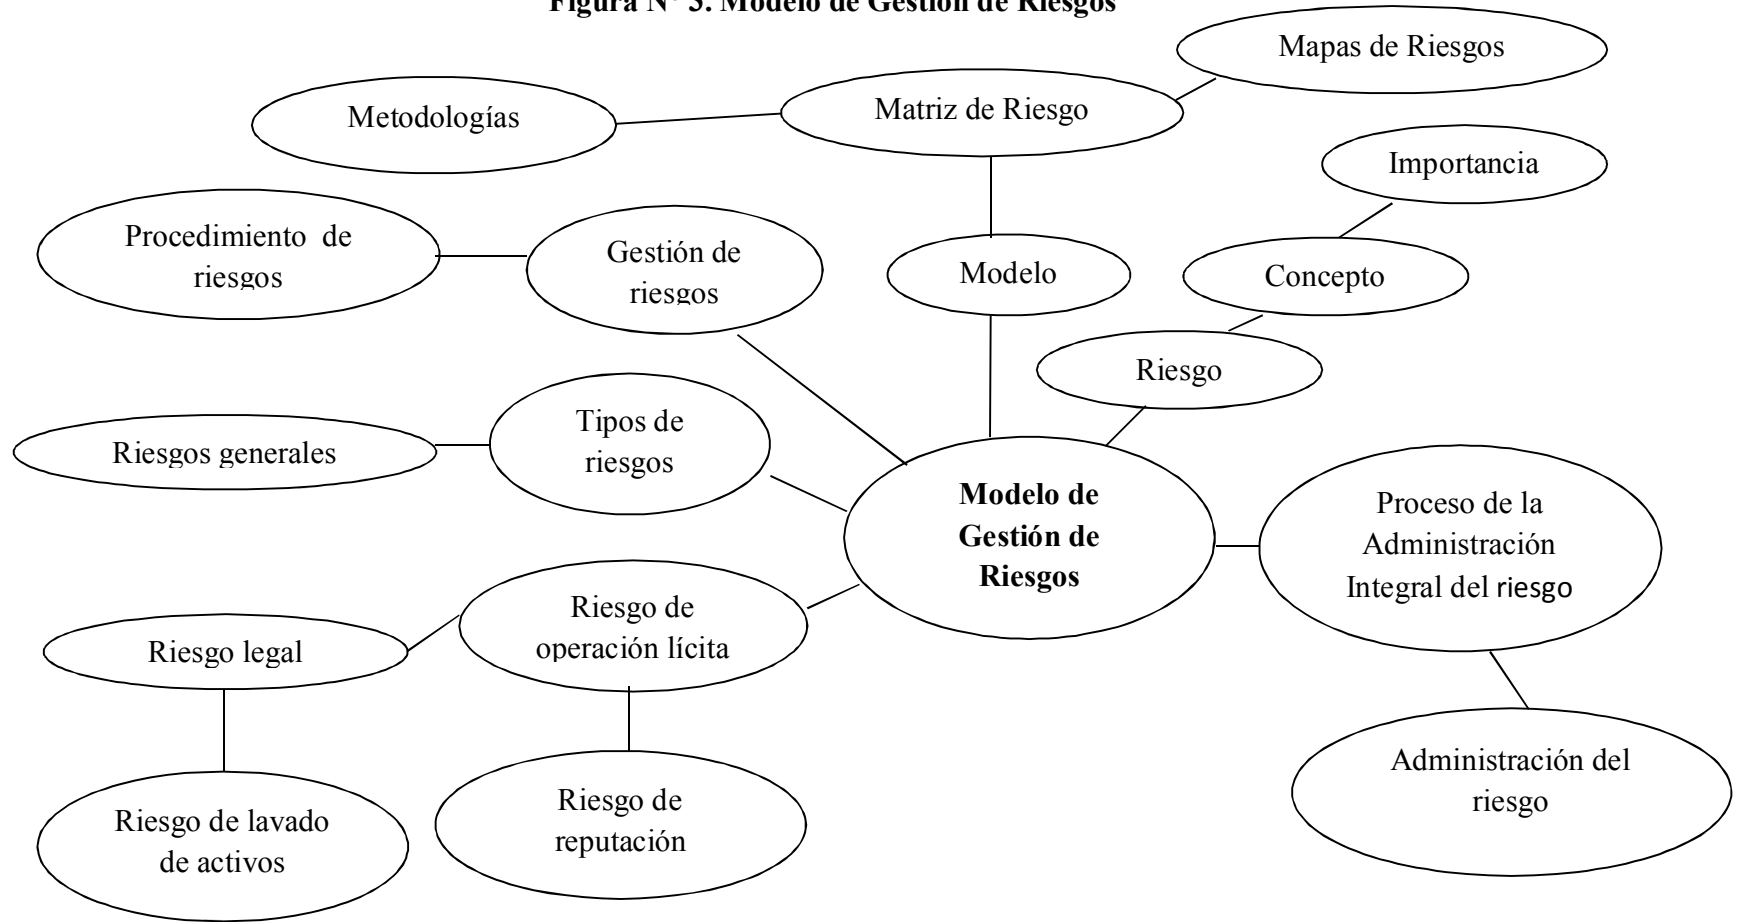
Figura N° 5. Modelo de Gestión de Riesgos

Mapas de Riesgos

Metodologías

Matriz de Riesgo

Importancia

Procedimiento de riesgos

Gestión de riesgos

Modelo

Concepto

Riesgo

Riesgos generales

Tipos de riesgos

Modelo de Gestión de Riesgos

Proceso de la Administración Integral del riesgo

Riesgo legal

Riesgo de operación lícita

Administración del riesgo

Riesgo de lavado de activos

Riesgo de reputación